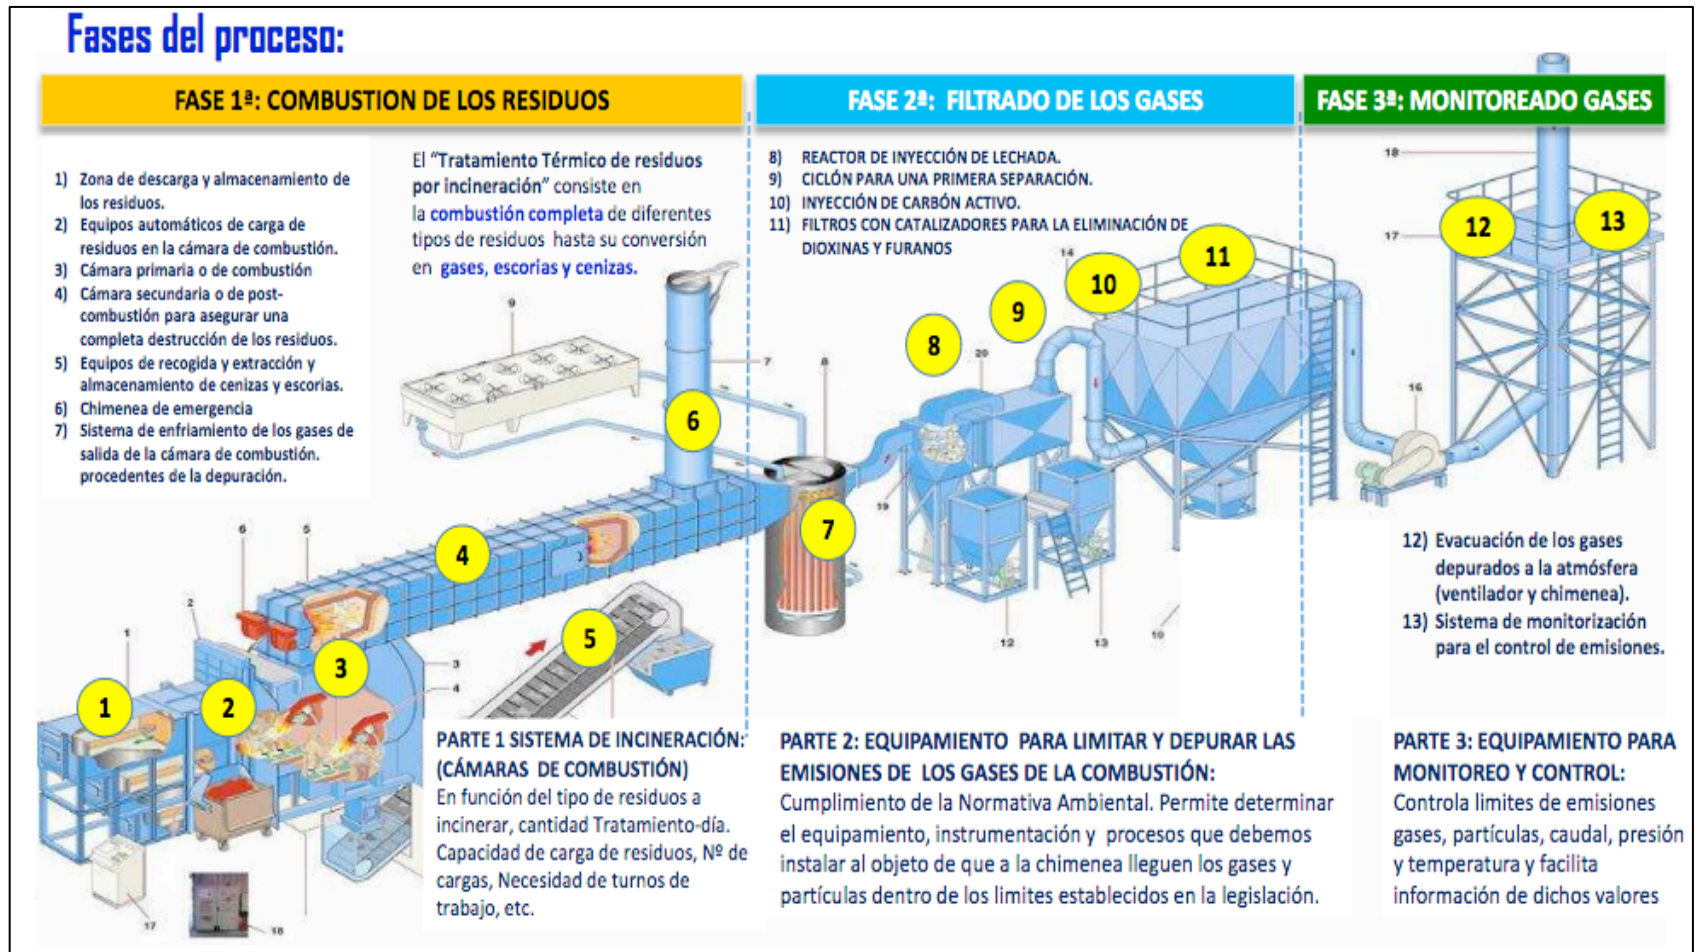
Fases del proceso:

FASE 1ª: COMBUSTION DE LOS RESIDUOS

FASE 2ª: FILTRADO DE LOS GASES

FASE 3ª: MONITOREADO GASES

1) Zona de descarga y almacenamiento de los residuos.
2) Equipos automáticos de carga de residuos en la cámara de combustión.
3) Cámara primaria o de combustión
4) Cámara secundaria o de post-combustión para asegurar una completa destrucción de los residuos.
5) Equipos de recogida y extracción y almacenamiento de cenizas y escorias.
6) Chimenea de emergencia
7) Sistema de enfriamiento de los gases de salida de la cámara de combustión. procedentes de la depuración.

El "Tratamiento Térmico de residuos por incineración" consiste en la combustión completa de diferentes tipos de residuos hasta su conversión en gases, escorias y cenizas.

8) REACTOR DE INYECCIÓN DE LECHADA.
9) CICLÓN PARA UNA PRIMERA SEPARACIÓN.
10) INYECCIÓN DE CARBÓN ACTIVO.
11) FILTROS CON CATALIZADORES PARA LA ELIMINACIÓN DE DIOXINAS Y FURANOS

18
17
14
9
7
8
20
16
19
6
5
2
1
3
4
12
13
10
17
16

12
13
11
10
9
8
6
7
4
5
3
2
1

12) Evacuación de los gases depurados a la atmósfera (ventilador y chimenea).
13) Sistema de monitorización para el control de emisiones.

PARTE 1 SISTEMA DE INCINERACIÓN: (CÁMARAS DE COMBUSTIÓN)
En función del tipo de residuos a incinerar, cantidad Tratamiento-día. Capacidad de carga de residuos, Nº de cargas, Necesidad de turnos de trabajo, etc.

PARTE 2: EQUIPAMIENTO PARA LIMITAR Y DEPURAR LAS EMISIONES DE LOS GASES DE LA COMBUSTIÓN:
Cumplimiento de la Normativa Ambiental. Permite determinar el equipamiento, instrumentación y procesos que debemos instalar al objeto de que a la chimenea lleguen los gases y partículas dentro de los limites establecidos en la legislación.

PARTE 3: EQUIPAMIENTO PARA MONITOREO Y CONTROL:
Controla limites de emisiones gases, partículas, caudal, presión y temperatura y facilita información de dichos valores